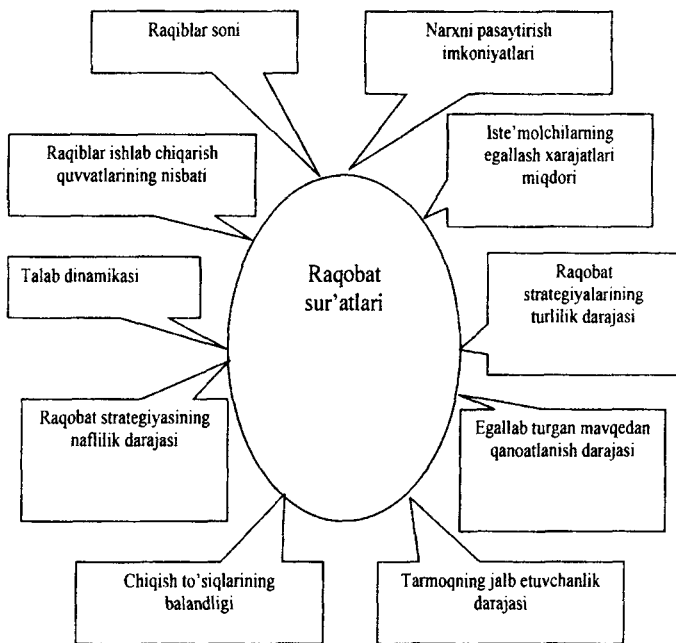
Raqiblar soni

Narxni pasaytirish imkoniyatlari

Raqiblar ishlab chiqarish quvvatlarining nisbati

Iste'molchilarning egallash xarajatlari miqdori

Raqobat sur'atlari

Talab dinamikasi

Raqobat strategiyalarining turlilik darajasi

Raqobat strategiyasining naflilik darajasi

Egallab turgan mavqedan qanoatlanish darajasi

Chiqish to'siqlarining balandligi

Tarmoqning jalb etuvchanlik darajasi